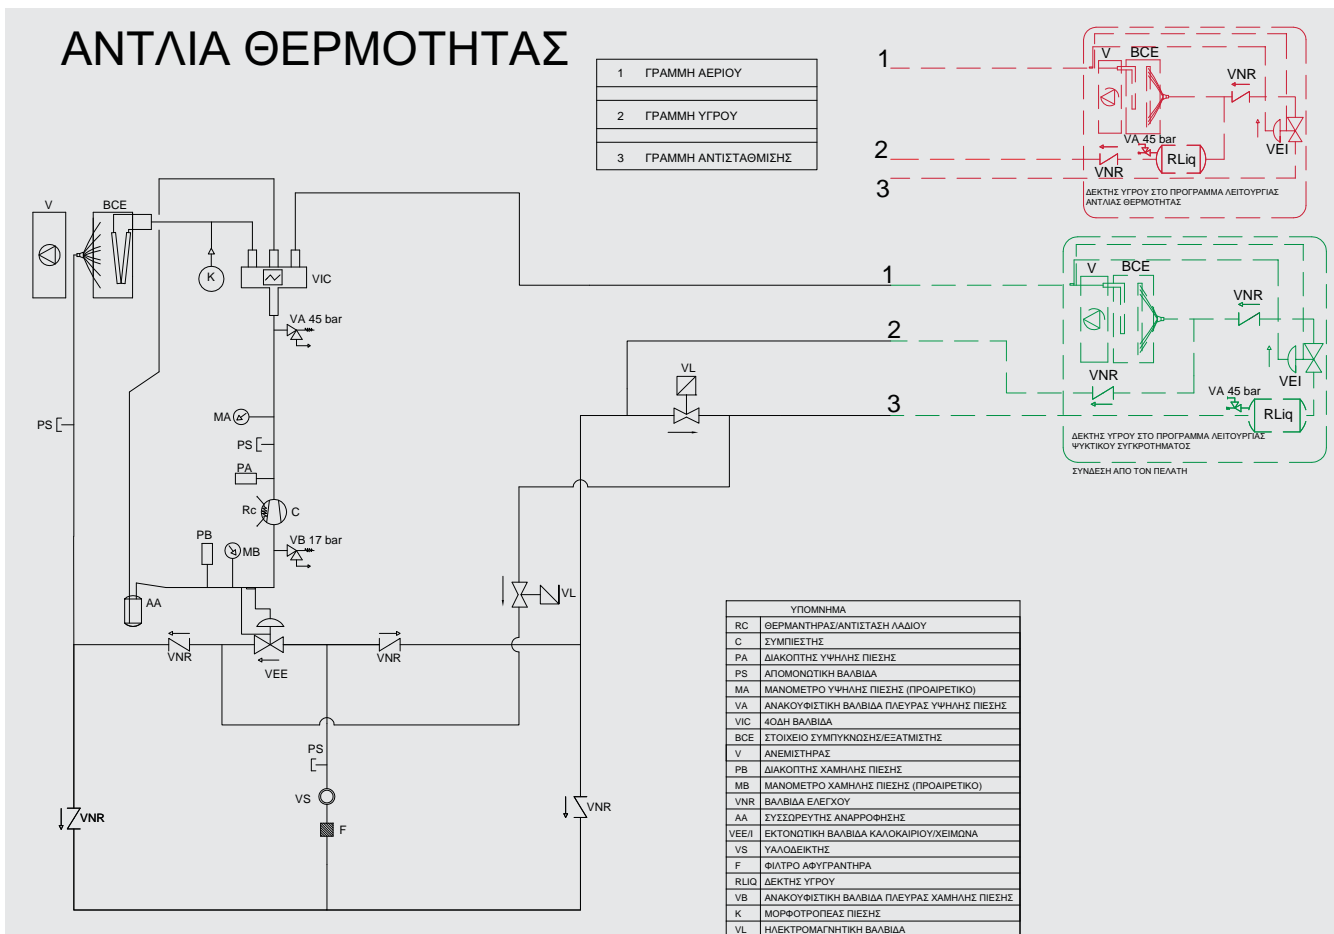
ΑΝΤΛΙΑ ΘΕΡΜΟΤΗΤΑΣ

| 1 | ΓΡΑΜΜΗ ΑΕΡΙΟΥ |
|---|---|
| 2 | ΓΡΑΜΜΗ ΥΓΡΟΥ |
| 3 | ΓΡΑΜΜΗ ΑΝΤΙΣΤΑΘΜΙΣΗΣ |

1
2
3
V
BCE
VNR
VA 45 bar
RLiq
VNR
VEI
ΔΕΚΤΗΣ ΥΓΡΟΥ ΣΤΟ ΠΡΟΓΡΑΜΜΑ ΛΕΙΤΟΥΡΓΙΑΣ ΑΝΤΛΙΑΣ ΘΕΡΜΟΤΗΤΑΣ

1
2
3
V
BCE
VNR
VNR
VEI
VA 45 bar
RLiq
ΔΕΚΤΗΣ ΥΓΡΟΥ ΣΤΟ ΠΡΟΓΡΑΜΜΑ ΛΕΙΤΟΥΡΓΙΑΣ ΨΥΚΤΙΚΟΥ ΣΥΓΚΡΟΤΗΜΑΤΟΣ
ΣΥΝΔΕΣΗ ΑΠΟ ΤΟΝ ΠΕΛΑΤΗ

V
BCE
K
VIC
VA 45 bar
PS
MA
PS
PA
Rc
C
PB
MB
VB 17 bar
AA
VL
VL
VNR
VEE
VNR
PS
VS
F
VNR
VNR

| ΥΠΟΜΝΗΜΑ | |
|---|---|
| RC | ΘΕΡΜΑΝΤΗΡΑΣ/ΑΝΤΙΣΤΑΣΗ ΛΑΔΙΟΥ |
| C | ΣΥΜΠΙΕΣΤΗΣ |
| PA | ΔΙΑΚΟΠΤΗΣ ΥΨΗΛΗΣ ΠΙΕΣΗΣ |
| PS | ΑΠΟΜΟΝΩΤΙΚΗ ΒΑΛΒΙΔΑ |
| MA | ΜΑΝΟΜΕΤΡΟ ΥΨΗΛΗΣ ΠΙΕΣΗΣ (ΠΡΟΑΙΡΕΤΙΚΟ) |
| VA | ΑΝΑΚΟΥΦΙΣΤΙΚΗ ΒΑΛΒΙΔΑ ΠΛΕΥΡΑΣ ΥΨΗΛΗΣ ΠΙΕΣΗΣ |
| VIC | 4ΟΔΗ ΒΑΛΒΙΔΑ |
| BCE | ΣΤΟΙΧΕΙΟ ΣΥΜΠΥΚΝΩΣΗΣ/ΕΞΑΤΜΙΣΤΗΣ |
| V | ΑΝΕΜΙΣΤΗΡΑΣ |
| PB | ΔΙΑΚΟΠΤΗΣ ΧΑΜΗΛΗΣ ΠΙΕΣΗΣ |
| MB | ΜΑΝΟΜΕΤΡΟ ΧΑΜΗΛΗΣ ΠΙΕΣΗΣ (ΠΡΟΑΙΡΕΤΙΚΟ) |
| VNR | ΒΑΛΒΙΔΑ ΕΛΕΓΧΟΥ |
| AA | ΣΥΣΣΩΡΕΥΤΗΣ ΑΝΑΡΡΟΦΗΣΗΣ |
| VEE/I | ΕΚΤΟΝΩΤΙΚΗ ΒΑΛΒΙΔΑ ΚΑΛΟΚΑΙΡΙΟΥ/ΧΕΙΜΩΝΑ |
| VS | ΥΑΛΟΔΕΙΚΤΗΣ |
| F | ΦΙΛΤΡΟ ΑΦΥΓΡΑΝΤΗΡΑ |
| RLIQ | ΔΕΚΤΗΣ ΥΓΡΟΥ |
| VB | ΑΝΑΚΟΥΦΙΣΤΙΚΗ ΒΑΛΒΙΔΑ ΠΛΕΥΡΑΣ ΧΑΜΗΛΗΣ ΠΙΕΣΗΣ |
| K | ΜΟΡΦΟΤΡΟΠΕΑΣ ΠΙΕΣΗΣ |
| VL | ΗΛΕΚΤΡΟΜΑΓΝΗΤΙΚΗ ΒΑΛΒΙΔΑ |